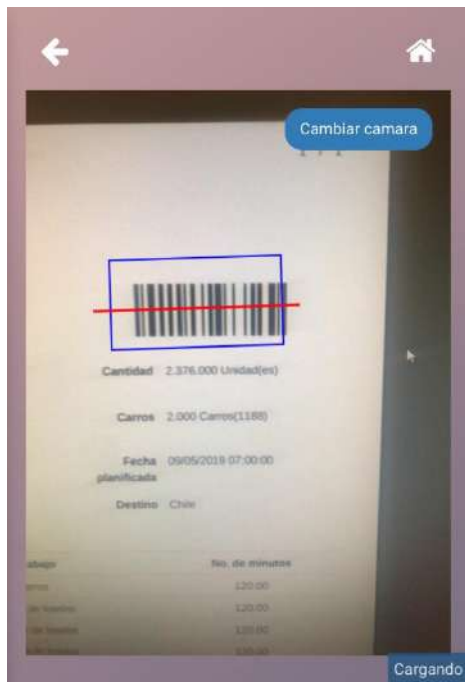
Cambiar camara

Cantidad 2.376.000 Unidad(es)

Carros 2.000 Carros(1188)

Fecha planificada 09/05/2019 07:00:00

Destino Chile

| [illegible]abajo | No. de minutos |
|---|---|
| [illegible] | 120.00 |
| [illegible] | 120.00 |
| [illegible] | 120.00 |
| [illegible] | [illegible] |

Cargando